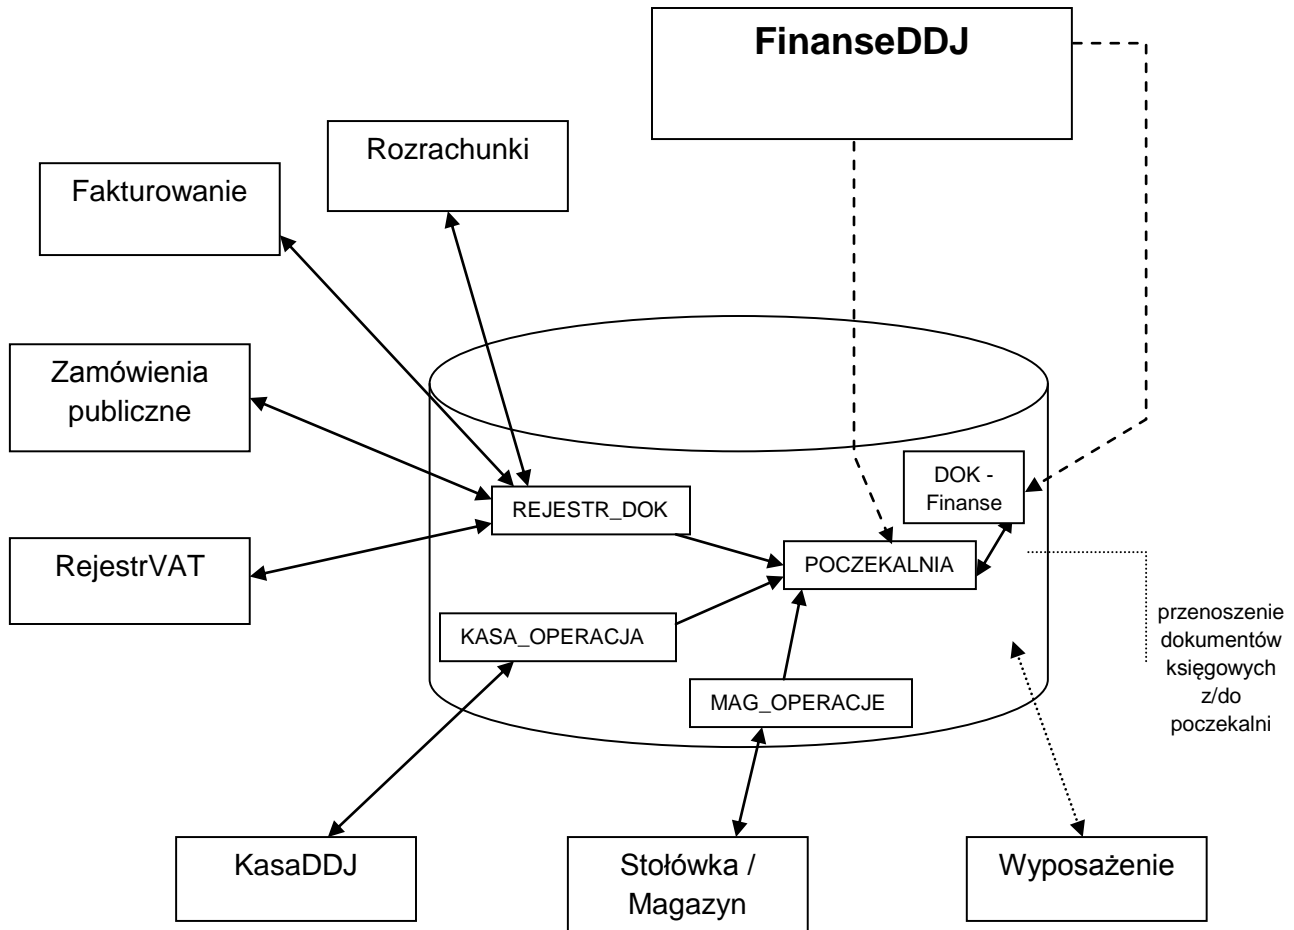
FinanseDDJ

Rozrachunki

Fakturowanie

Zamówienia publiczne

RejestrVAT

REJESTR_DOK

DOK - Finanse

POCZEKALNIA

KASA_OPERACJA

MAG_OPERACJE

przenoszenie dokumentów księgowych z/do poczekalni

KasaDDJ

Stołówka / Magazyn

Wyposażenie